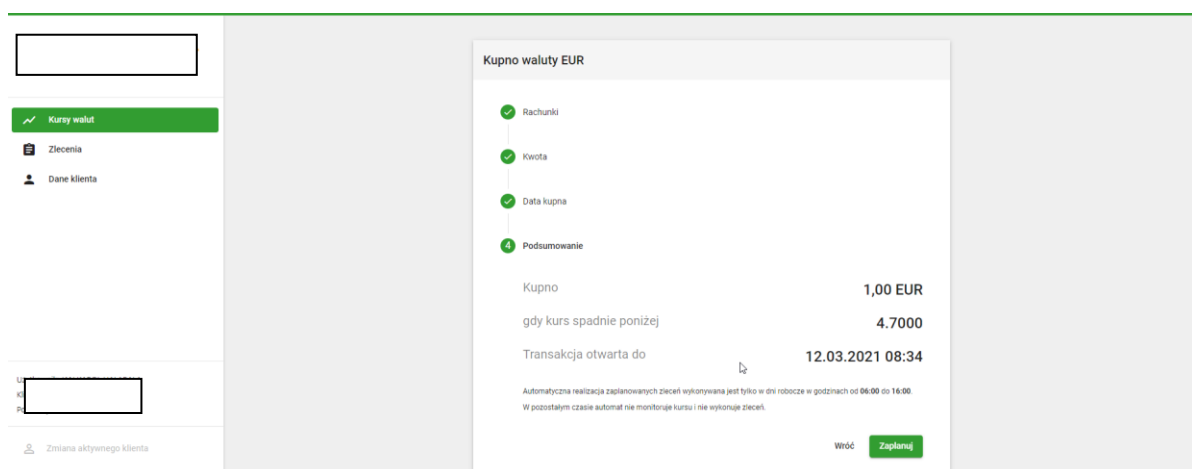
Kursy walut
Zlecenia
Dane klienta

U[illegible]
Kl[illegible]
P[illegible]

Zmiana aktywnego klienta

Kupno waluty EUR

Rachunki

Kwota

Data kupna

4 Podsumowanie

| | |
|---|---|
| Kupno | 1,00 EUR |
| gdy kurs spadnie poniżej | 4.7000 |
| Transakcja otwarta do | 12.03.2021 08:34 |

Automatyczna realizacja zaplanowanych zleceń wykonywana jest tylko w dni robocze w godzinach od 06:00 do 16:00. W pozostałym czasie automat nie monitoruje kursu i nie wykonuje zleceń.

Wróć Zaplanuj